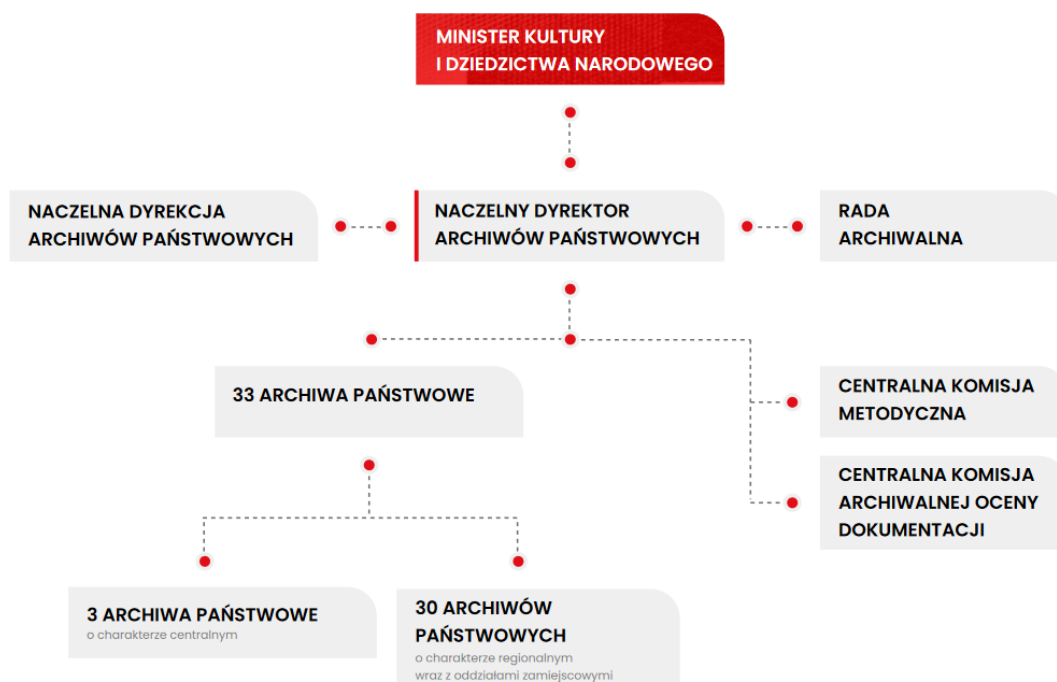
MINISTER KULTURY I DZIEDZICTWA NARODOWEGO

NACZELNA DYREKCJA ARCHIWÓW PAŃSTWOWYCH

NACZELNY DYREKTOR ARCHIWÓW PAŃSTWOWYCH

RADA ARCHIWALNA

33 ARCHIWA PAŃSTWOWE

CENTRALNA KOMISJA METODYCZNA

CENTRALNA KOMISJA ARCHIWALNEJ OCENY DOKUMENTACJI

3 ARCHIWA PAŃSTWOWE
o charakterze centralnym

30 ARCHIWÓW PAŃSTWOWYCH
o charakterze regionalnym wraz z oddziałami zamiejscowymi